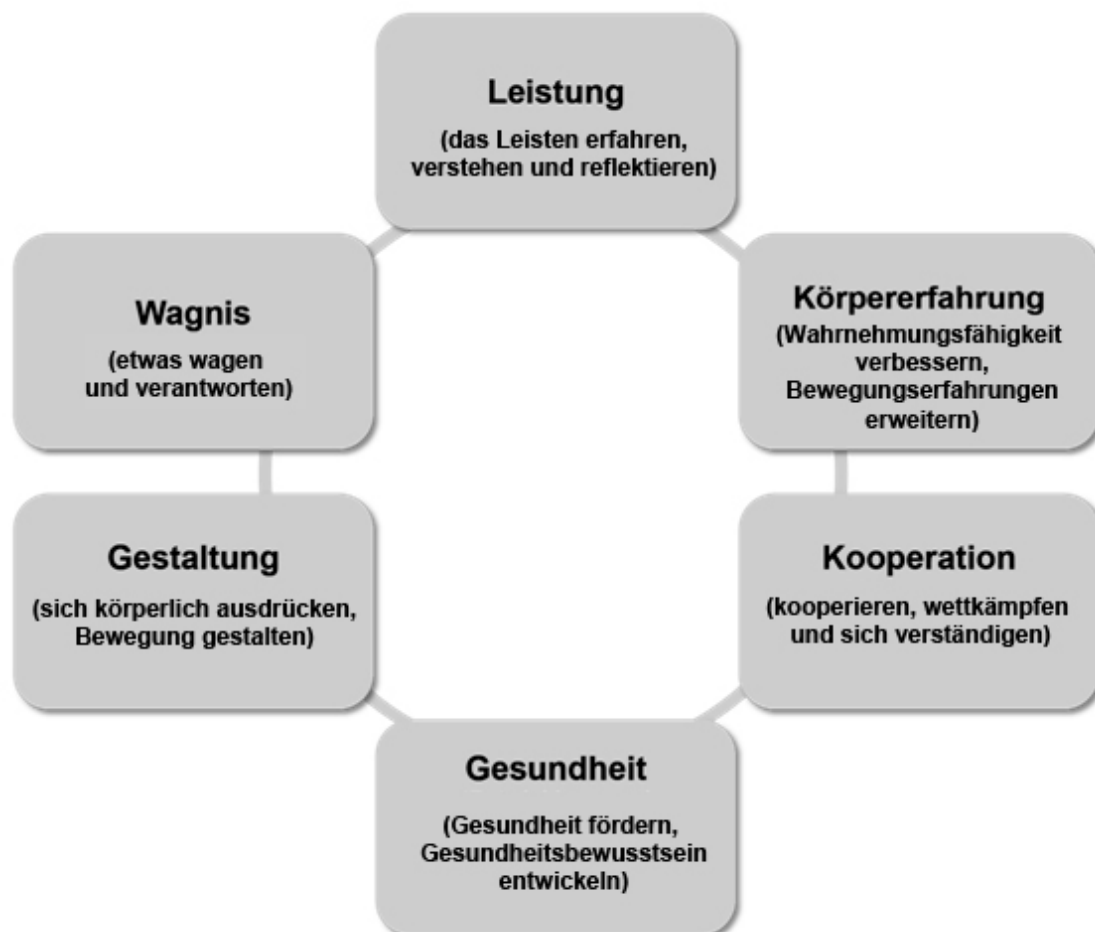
Leistung
(das Leisten erfahren, verstehen und reflektieren)

Körpererfahrung
(Wahrnehmungsfähigkeit verbessern, Bewegungserfahrungen erweitern)

Kooperation
(kooperieren, wettkämpfen und sich verständigen)

Gesundheit
(Gesundheit fördern, Gesundheitsbewusstsein entwickeln)

Gestaltung
(sich körperlich ausdrücken, Bewegung gestalten)

Wagnis
(etwas wagen und verantworten)